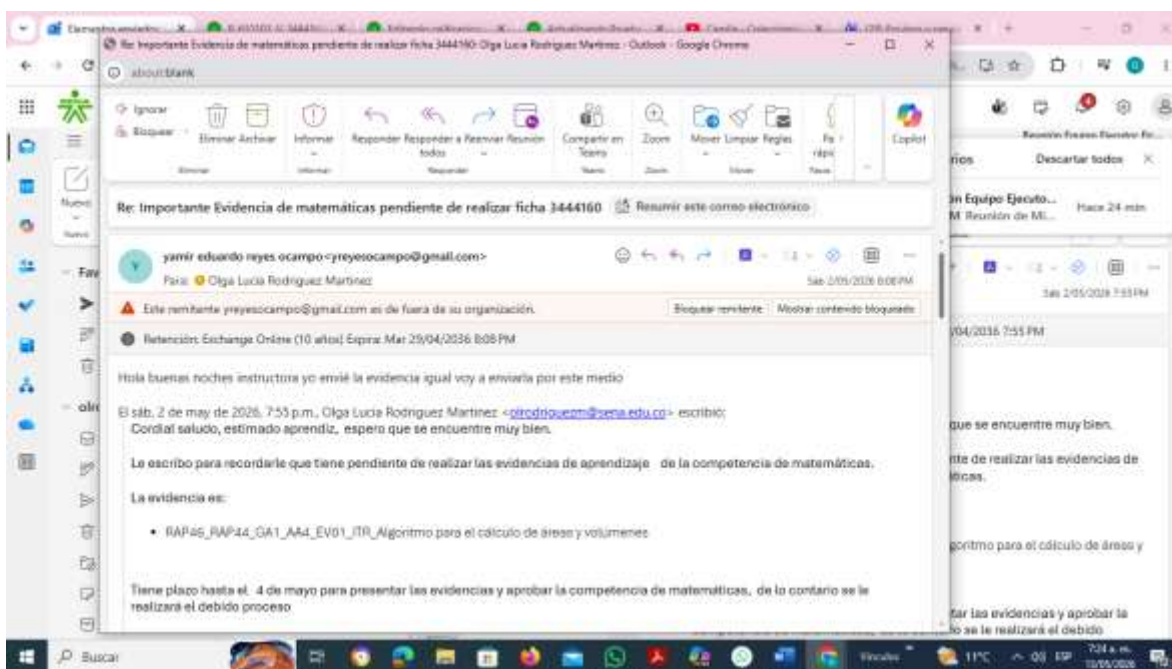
Re: Importante Evidencia de matemáticas pendiente de realizar ficha 3444160: Olga Lucia Rodriguez Martinez - Outlook - Google Chrome

about:blank

Ignorar
Bloquear
Eliminar
Archivar
Informar
Responder
Responder a todos
Reenviar
Reunión
Compartir en Teams
Zoom
Mover
Limpiar
Reglas
Copilot

Re: Importante Evidencia de matemáticas pendiente de realizar ficha 3444160
Resumir este correo electrónico

yamir eduardo reyes ocampo<yreyesocampo@gmail.com>
Para: Olga Lucia Rodriguez Martinez
Sáb 2/05/2026 8:08 PM

Este remitente yreyesocampo@gmail.com es de fuera de su organización.
Bloquear remitente
Mostrar contenido bloqueado

Retención: Exchange Online (10 años) Expira: Mar 29/04/2036 8:08 PM

Hola buenas noches instructora yo envié la evidencia igual voy a enviarla por este medio

El sáb, 2 de may de 2026, 7:55 p.m., Olga Lucia Rodriguez Martinez <olrodriguezm@sena.edu.co> escribió:
Cordial saludo, estimado aprendiz, espero que se encuentre muy bien.

Le escribo para recordarle que tiene pendiente de realizar las evidencias de aprendizaje de la competencia de matemáticas.

La evidencia es:

• RAP46_RAP44_GA1_AA4_EV01_ITR_Algoritmo para el cálculo de áreas y volúmenes

Tiene plazo hasta el 4 de mayo para presentar las evidencias y aprobar la competencia de matemáticas, de lo contario se le realizará el debido proceso

Descartar todos
...n Equipo Ejecuto...
Hace 24 min
Sáb 2/05/2026 7:55 PM
...que se encuentre muy bien.
...nte de realizar las evidencias de ...ticas.
...goritmo para el cálculo de áreas y
...tar las evidencias y aprobar la ...se le realizará el debido

Buscar
11°C
7:24 a. m.